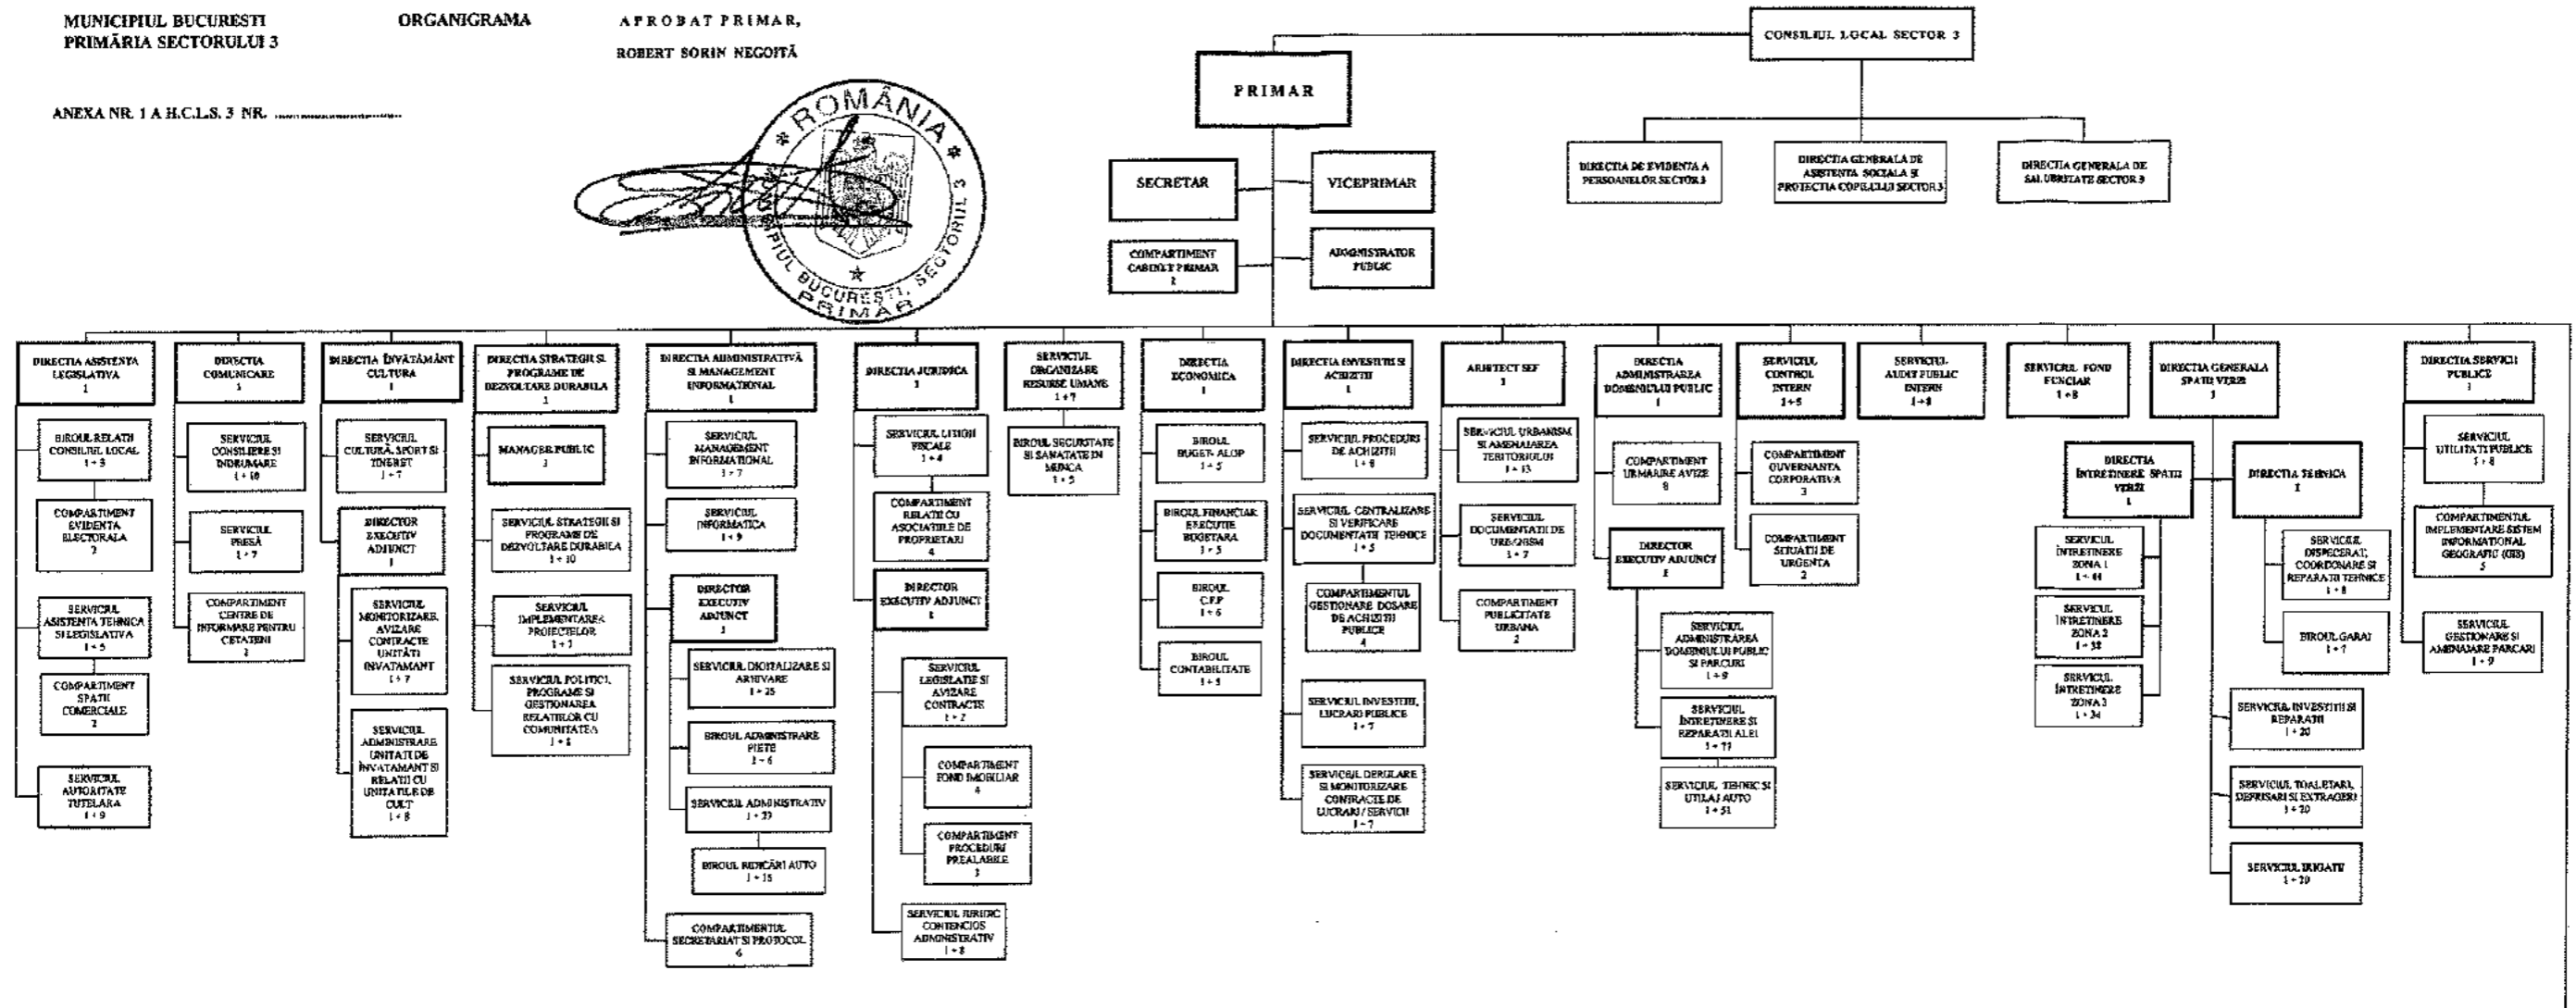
MUNICIPIUL BUCURESTI
PRIMĂRIA SECTORULUI 3

ORGANIGRAMA

APROBAT PRIMAR,
ROBERT SORIN NEGOIȚĂ

ANEXA NR. 1 A H.C.L.S. 3 NR. ..................

ROMÂNIA
MUNICIPIUL BUCUREȘTI, SECTORUL 3
PRIMAR

CONSILIUL LOCAL SECTOR 3

PRIMAR

SECRETAR

VICEPRIMAR

COMPARTIMENT CABINET PRIMAR
2

ADMINISTRATOR PUBLIC

DIRECTIA DE EVIDENTA A PERSOANELOR SECTOR 3

DIRECTIA GENERALA DE ASISTENTA SOCIALA ŞI PROTECTIA COPILULUI SECTOR 3

DIRECTIA GENERALA DE SALUBRITATE SECTOR 3

DIRECTIA ASISTENTA LEGISLATIVA
1

BIROUL RELATII CONSILIUL LOCAL
1 + 3

COMPARTIMENT EVIDENTA ELECTORALA
2

SERVICIUL ASISTENTA TEHNICA SI LEGISLATIVA
1 + 5

COMPARTIMENT SPATII COMERCIALE
2

SERVICIUL AUTORITATE TUTELARA
1 + 9

DIRECTIA COMUNICARE
1

SERVICIUL CONSILIERE SI INDRUMARE
1 + 10

SERVICIUL PRESĂ
1 + 7

COMPARTIMENT CENTRE DE INFORMARE PENTRU CETATENI
3

DIRECTIA ÎNVĂȚĂMÂNT CULTURA
1

SERVICIUL CULTURĂ, SPORT SI TINERET
1 + 7

DIRECTOR EXECUTIV ADJUNCT
1

SERVICIUL MONITORIZARE, AVIZARE CONTRACTE UNITĂȚI ÎNVATAMANT
1 + 7

SERVICIUL ADMINISTRARE UNITATI DE ÎNVATAMANT SI RELATII CU UNITATILE DE CULT
1 + 8

DIRECTIA STRATEGII SI PROGRAME DE DEZVOLTARE DURABILA
1

MANAGER PUBLIC
3

SERVICIUL STRATEGII SI PROGRAME DE DEZVOLTARE DURABILA
1 + 10

SERVICIUL IMPLEMENTAREA PROIECTELOR
1 + 7

SERVICIUL POLITICI, PROGRAME SI GESTIONAREA RELATIILOR CU COMUNITATEA
1 + 8

DIRECTIA ADMINISTRATIVĂ SI MANAGEMENT INFORMATIONAL
1

SERVICIUL MANAGEMENT INFORMATIONAL
1 + 7

SERVICIUL INFORMATICA
1 + 9

DIRECTOR EXECUTIV ADJUNCT
1

SERVICIUL DIGITALIZARE SI ARHIVARE
1 + 25

BIROUL ADMINISTRARE PIETE
1 + 6

SERVICIUL ADMINISTRATIV
1 + 23

BIROUL RIDICĂRI AUTO
1 + 15

COMPARTIMENTUL SECRETARIAT SI PROTOCOL
6

DIRECTIA JURIDICA
1

SERVICIUL LITIGII FISCALE
1 + 4

COMPARTIMENT RELATII CU ASOCIATIILE DE PROPRIETARI
4

DIRECTOR EXECUTIV ADJUNCT
1

SERVICIUL LEGISLATIE SI AVIZARE CONTRACTE
1 + 2

COMPARTIMENT FOND IMOBILIAR
4

COMPARTIMENT PROCEDURI PREALABILE
3

SERVICIUL JURIDIC CONTENCIOS ADMINISTRATIV
1 + 8

SERVICIUL ORGANIZARE RESURSE UMANE
1 + 7

BIROUL SECURITATE SI SANATATE IN MUNCA
1 + 5

DIRECTIA ECONOMICA
1

BIROUL BUGET- ALOP
1 + 5

BIROUL FINANCIAR EXECUTIE BUGETARA
1 + 5

BIROUL C.F.P
1 + 6

BIROUL CONTABILITATE
1 + 5

DIRECTIA INVESTITII SI ACHIZITII
1

SERVICIUL PROCEDURI DE ACHIZITII
1 + 8

SERVICIUL CENTRALIZARE SI VERIFICARE DOCUMENTATII TEHNICE
1 + 5

COMPARTIMENTUL GESTIONARE DOSARE DE ACHIZITII PUBLICE
4

SERVICIUL INVESTITII, LUCRARI PUBLICE
1 + 7

SERVICIUL DERULARE SI MONITORIZARE CONTRACTE DE LUCRARI / SERVICII
1 + 7

ARHITECT SEF
1

SERVICIUL URBANISM SI AMENAJAREA TERITORIULUI
1 + 13

SERVICIUL DOCUMENTATII DE URBANISM
1 + 7

COMPARTIMENT PUBLICITATE URBANA
2

DIRECTIA ADMINISTRAREA DOMENIULUI PUBLIC
1

COMPARTIMENT URMARIRE AVIZE
8

DIRECTOR EXECUTIV ADJUNCT
1

SERVICIUL ADMINISTRAREA DOMENIULUI PUBLIC SI PARCURI
1 + 9

SERVICIUL ÎNTRETINERE SI REPARATII ALEI
1 + 71

SERVICIUL TEHNIC SI UTILAJ AUTO
1 + 51

SERVICIUL CONTROL INTERN
1 + 5

COMPARTIMENT GUVERNANTA CORPORATIVA
3

COMPARTIMENT SITUATII DE URGENTA
2

SERVICIUL AUDIT PUBLIC INTERN
1 + 8

SERVICIUL FOND FUNCIAR
1 + 8

DIRECTIA GENERALA SPATII VERZI
1

DIRECTIA ÎNTRETINERE SPATII VERZI
1

SERVICIUL ÎNTRETINERE ZONA 1
1 + 44

SERVICIUL ÎNTRETINERE ZONA 2
1 + 32

SERVICIUL ÎNTRETINERE ZONA 3
1 + 34

DIRECTIA TEHNICA
1

SERVICIUL DISPECERAT, COORDONARE SI REPARATII TEHNICE
1 + 8

BIROUL GARAJ
1 + 7

SERVICIUL INVESTITII SI REPARATII
1 + 20

SERVICIUL TOALETARI, DEFRISARI SI EXTRAGERI
1 + 20

SERVICIUL IRIGATII
1 + 20

DIRECTIA SERVICII PUBLICE
1

SERVICIUL UTILITATI PUBLICE
1 + 8

COMPARTIMENTUL IMPLEMENTARE SISTEM INFORMATIONAL GEOGRAFIC (GIS)
5

SERVICIUL GESTIONARE SI AMENAJARE PARCARI
1 + 9